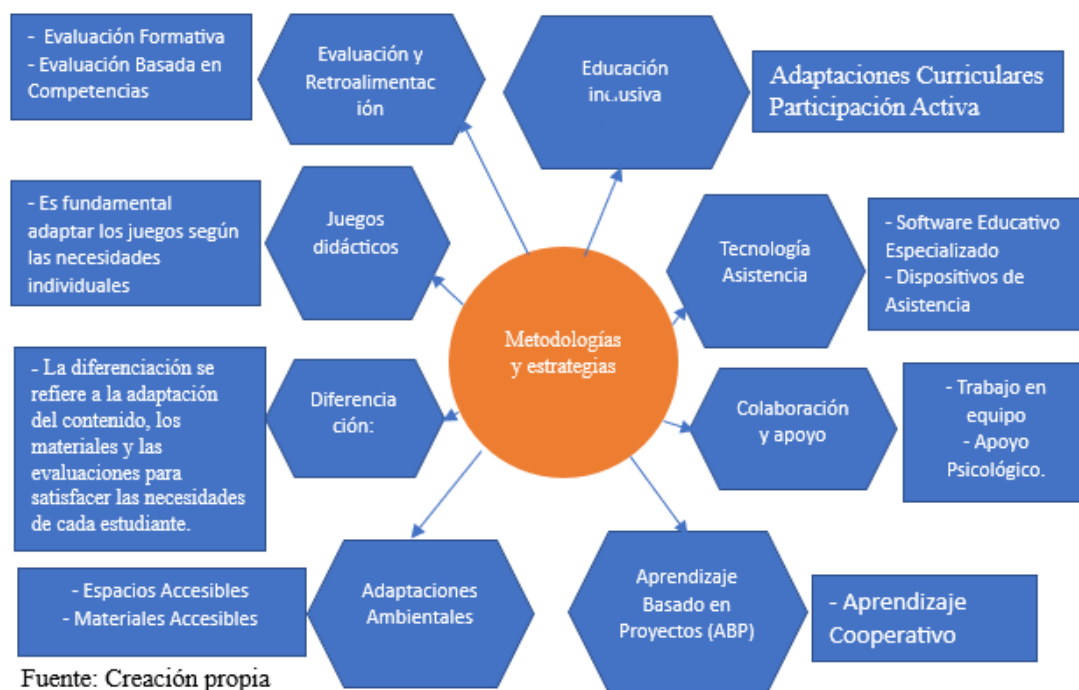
- Evaluación Formativa
- Evaluación Basada en Competencias

Evaluación y Retroalimentac ión

Educación inclusiva

Adaptaciones Curriculares
Participación Activa

- Es fundamental adaptar los juegos según las necesidades individuales

Juegos didácticos

Tecnología Asistencia

- Software Educativo Especializado
- Dispositivos de Asistencia

Metodologías y estrategias

- La diferenciación se refiere a la adaptación del contenido, los materiales y las evaluaciones para satisfacer las necesidades de cada estudiante.

Diferencia ción:

Colaboración y apoyo

- Trabajo en equipo
- Apoyo Psicológico.

- Espacios Accesibles
- Materiales Accesibles

Adaptaciones Ambientales

Aprendizaje Basado en Proyectos (ABP)

- Aprendizaje Cooperativo

Fuente: Creación propia